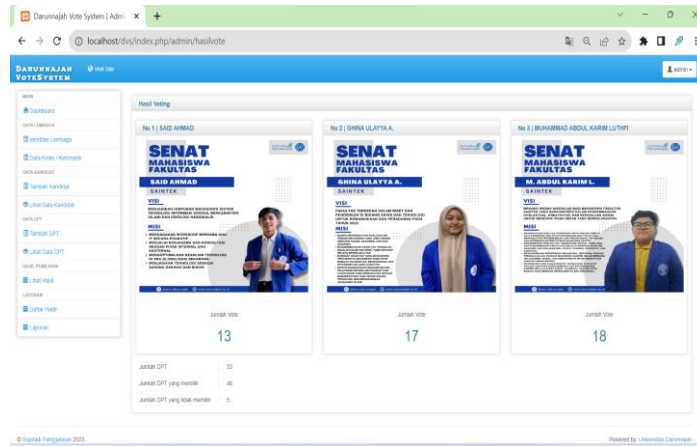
Darunnajah Vote System | Admi ×  +

localhost/dvs/index.php/admin/hasilvote

DARUNNAJAH VOTESYSTEM  Visit Site  admin

MAIN
Dashboard
DATA LEMBAGA
Identitas Lembaga
Data Kelas / Kelompok
DATA KANDIDAT
Tambah Kandidat
Lihat Data Kandidat
DATA DPT
Tambah DPT
Lihat Data DPT
HASIL PEMILIHAN
Lihat Hasil
LAPORAN
Daftar Hadir
Laporan

Hasil Voting

No 1 | SAID AHMAD

SENAT MAHASISWA FAKULTAS
SAID AHMAD
SAINTEK
VISI
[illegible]
MISI
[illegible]

Jumlah Vote
13

No 2 | GHINA ULAYYA A.

SENAT MAHASISWA FAKULTAS
GHINA ULAYYA A.
SAINTEK
VISI
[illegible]
MISI
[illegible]

Jumlah Vote
17

No 3 | MUHAMMAD ABDUL KARIM LUTHFI

SENAT MAHASISWA FAKULTAS
M. ABDUL KARIM L.
SAINTEK
VISI
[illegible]
MISI
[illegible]

Jumlah Vote
18

Jumlah DPT : 53
Jumlah DPT yang memilih : 48
Jumlah DPT yang tidak memilih : 5

© Supriadi Panggabean 2023

Powered by: Universitas Darunnajah